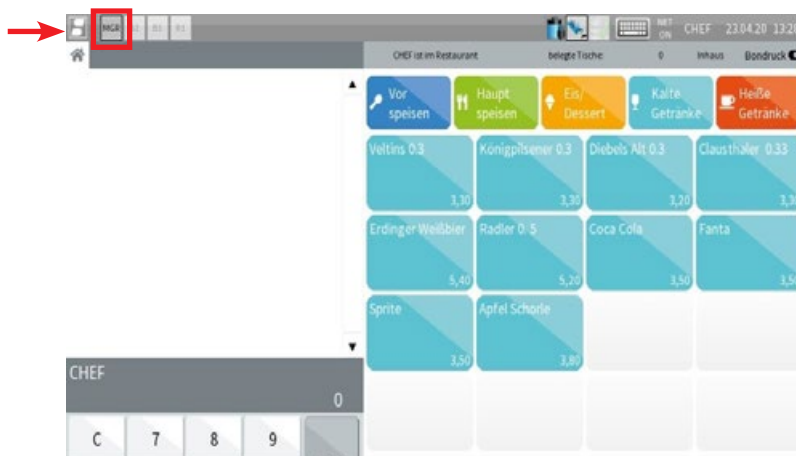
MGR B1 B1 B1

NET ON CHEF 23.04.20 13:2

CHEF ist im Restaurant belegte Tische 0 Inhaus Bondruck

Vor speisen
Haupt speisen
Eis/ Dessert
Kalte Getränke
Heiße Getränke

Veltins 0.3 3,30
Konigpilsener 0.3 3,30
Diebels Alt 0.3 3,20
Clausthaler 0.33 3,3

Erdinger Weißbier 5,40
Radler 0.5 5,20
Coca Cola 3,50
Fanta 3,5

Sprite 3,50
Apfel Schorle 3,80

CHEF
0

C 7 8 9